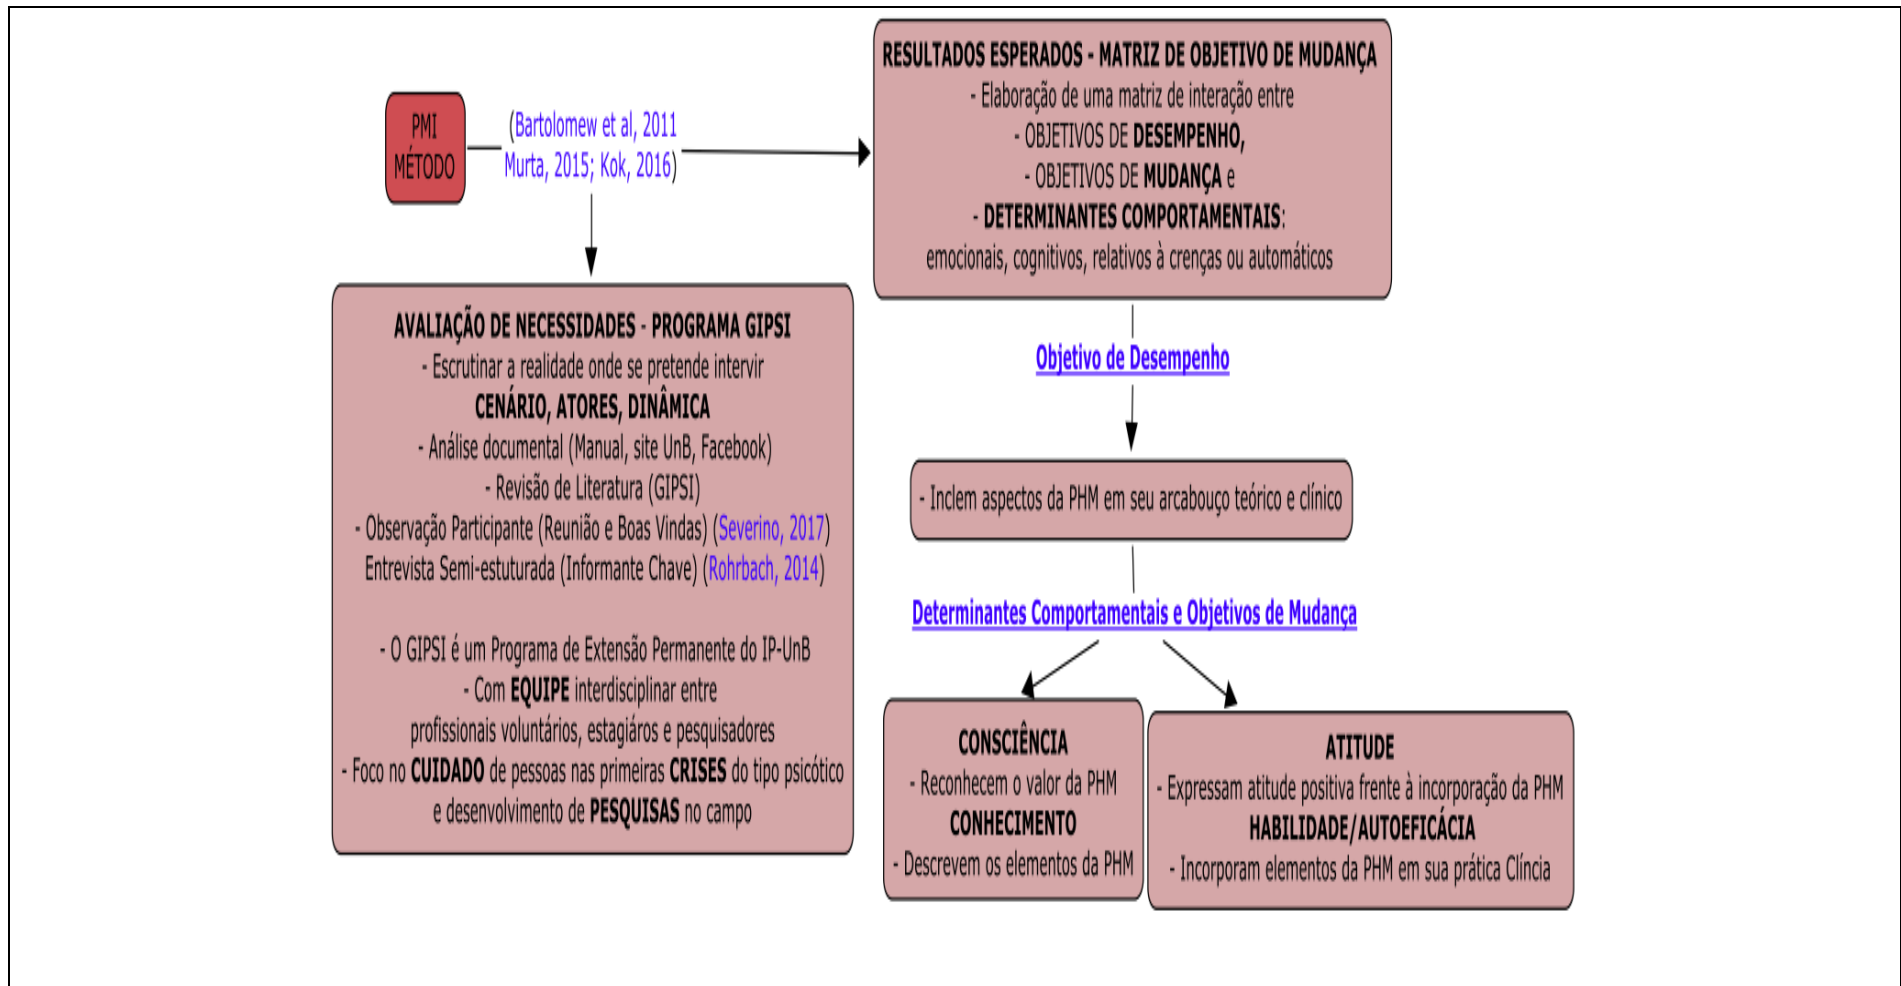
PMI MÉTODO

(Bartolomew et al, 2011 Murta, 2015; Kok, 2016)

RESULTADOS ESPERADOS - MATRIZ DE OBJETIVO DE MUDANÇA
- Elaboração de uma matriz de interação entre
- OBJETIVOS DE DESEMPENHO,
- OBJETIVOS DE MUDANÇA e
- DETERMINANTES COMPORTAMENTAIS:
emocionais, cognitivos, relativos à crenças ou automáticos

AVALIAÇÃO DE NECESSIDADES - PROGRAMA GIPSI
- Escrutinar a realidade onde se pretende intervir
CENÁRIO, ATORES, DINÂMICA
- Análise documental (Manual, site UnB, Facebook)
- Revisão de Literatura (GIPSI)
- Observação Participante (Reunião e Boas Vindas) (Severino, 2017)
Entrevista Semi-estuturada (Informante Chave) (Rohrbach, 2014)

- O GIPSI é um Programa de Extensão Permanente do IP-UnB
- Com EQUIPE interdisciplinar entre
profissionais voluntários, estagiáros e pesquisadores
- Foco no CUIDADO de pessoas nas primeiras CRISES do tipo psicótico
e desenvolvimento de PESQUISAS no campo

Objetivo de Desempenho

- Inclem aspectos da PHM em seu arcabouço teórico e clínico

Determinantes Comportamentais e Objetivos de Mudança

CONSCIÊNCIA
- Reconhecem o valor da PHM
CONHECIMENTO
- Descrevem os elementos da PHM

ATITUDE
- Expressam atitude positiva frente à incorporação da PHM
HABILIDADE/AUTOEFICÁCIA
- Incorporam elementos da PHM em sua prática Clíncia